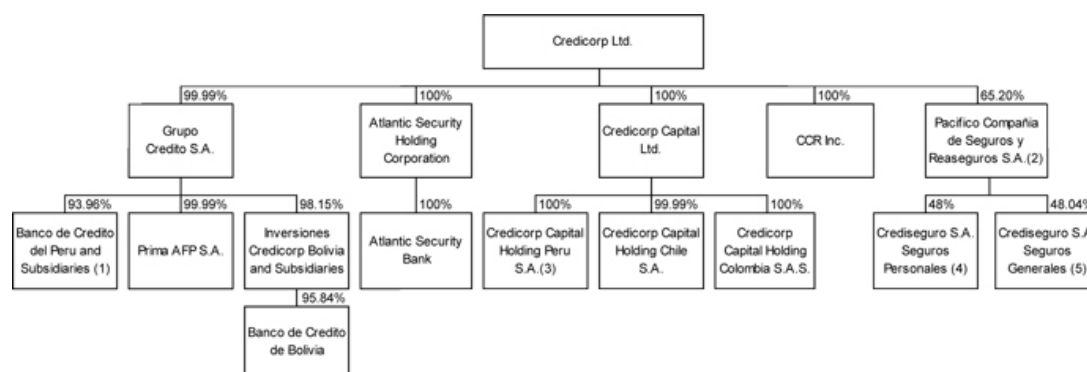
Credicorp Ltd.

99.99%
Grupo Credito S.A.

100%
Atlantic Security Holding Corporation

100%
Credicorp Capital Ltd.

100%
CCR Inc.

65.20%
Pacifico Compañia de Seguros y Reaseguros S.A.(2)

93.96%
Banco de Credito del Peru and Subsidiaries (1)

99.99%
Prima AFP S.A.

98.15%
Inversiones Credicorp Bolivia and Subsidiaries

95.84%
Banco de Credito de Bolivia

100%
Atlantic Security Bank

100%
Credicorp Capital Holding Peru S.A.(3)

99.99%
Credicorp Capital Holding Chile S.A.

100%
Credicorp Capital Holding Colombia S.A.S.

48%
Crediseguro S.A. Seguros Personales (4)

48.04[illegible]
Crediseguro S.A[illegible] Seguros Generales (5)